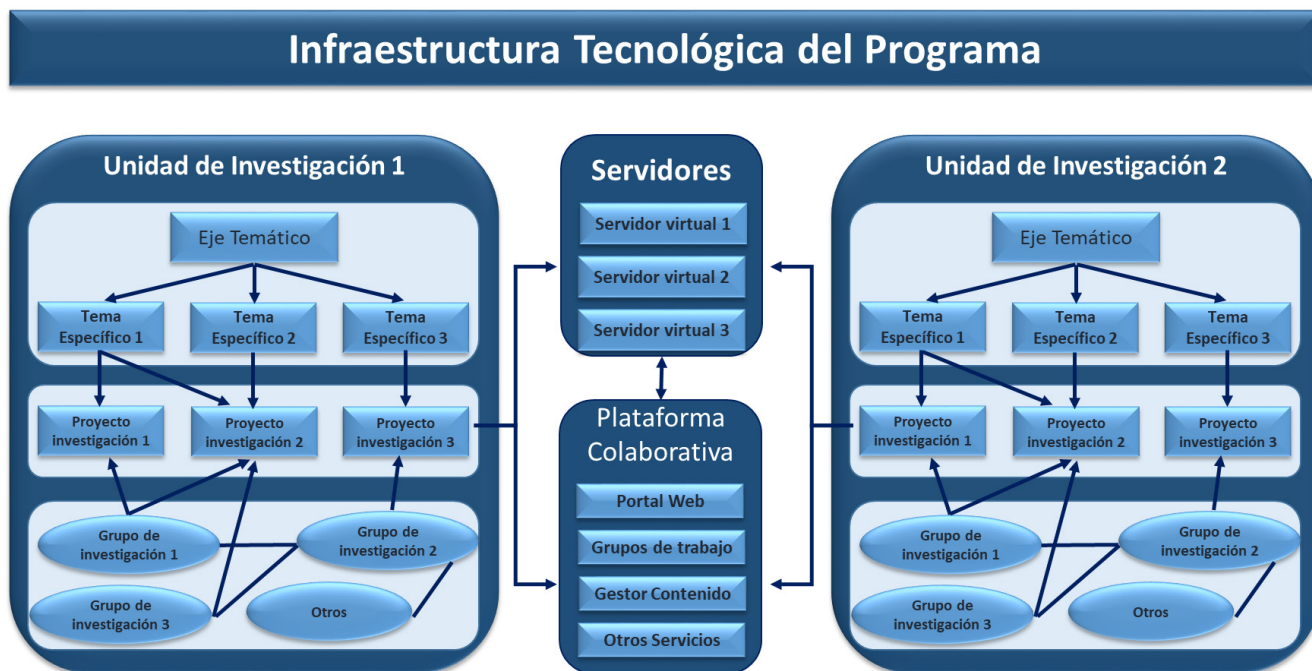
Infraestructura Tecnológica del Programa

Unidad de Investigación 1

Eje Temático

Tema Específico 1

Tema Específico 2

Tema Específico 3

Proyecto investigación 1

Proyecto investigación 2

Proyecto investigación 3

Grupo de investigación 1

Grupo de investigación 2

Grupo de investigación 3

Otros

Servidores

Servidor virtual 1

Servidor virtual 2

Servidor virtual 3

Plataforma Colaborativa

Portal Web

Grupos de trabajo

Gestor Contenido

Otros Servicios

Unidad de Investigación 2

Eje Temático

Tema Específico 1

Tema Específico 2

Tema Específico 3

Proyecto investigación 1

Proyecto investigación 2

Proyecto investigación 3

Grupo de investigación 1

Grupo de investigación 2

Grupo de investigación 3

Otros